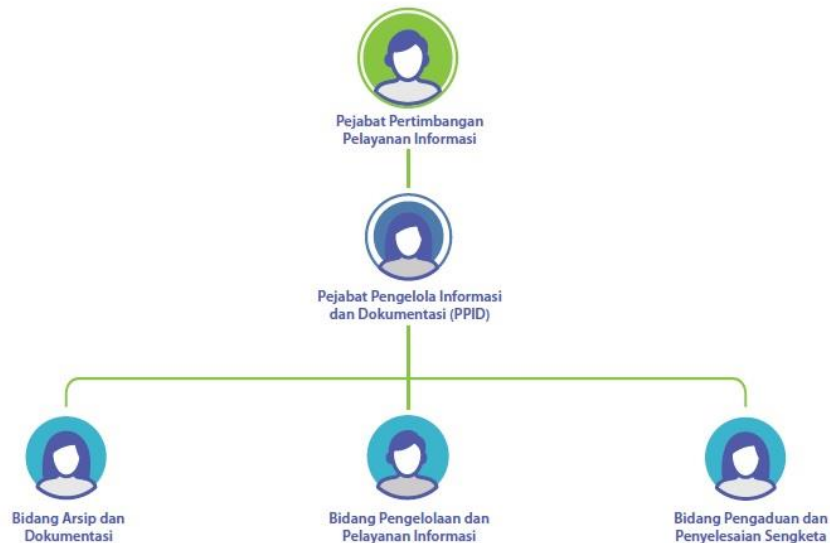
Pejabat Pertimbangan Pelayanan Informasi

Pejabat Pengelola Informasi dan Dokumentasi (PPID)

Bidang Arsip dan Dokumentasi

Bidang Pengelolaan dan Pelayanan Informasi

Bidang Pengaduan dan Penyelesaian Sengketa